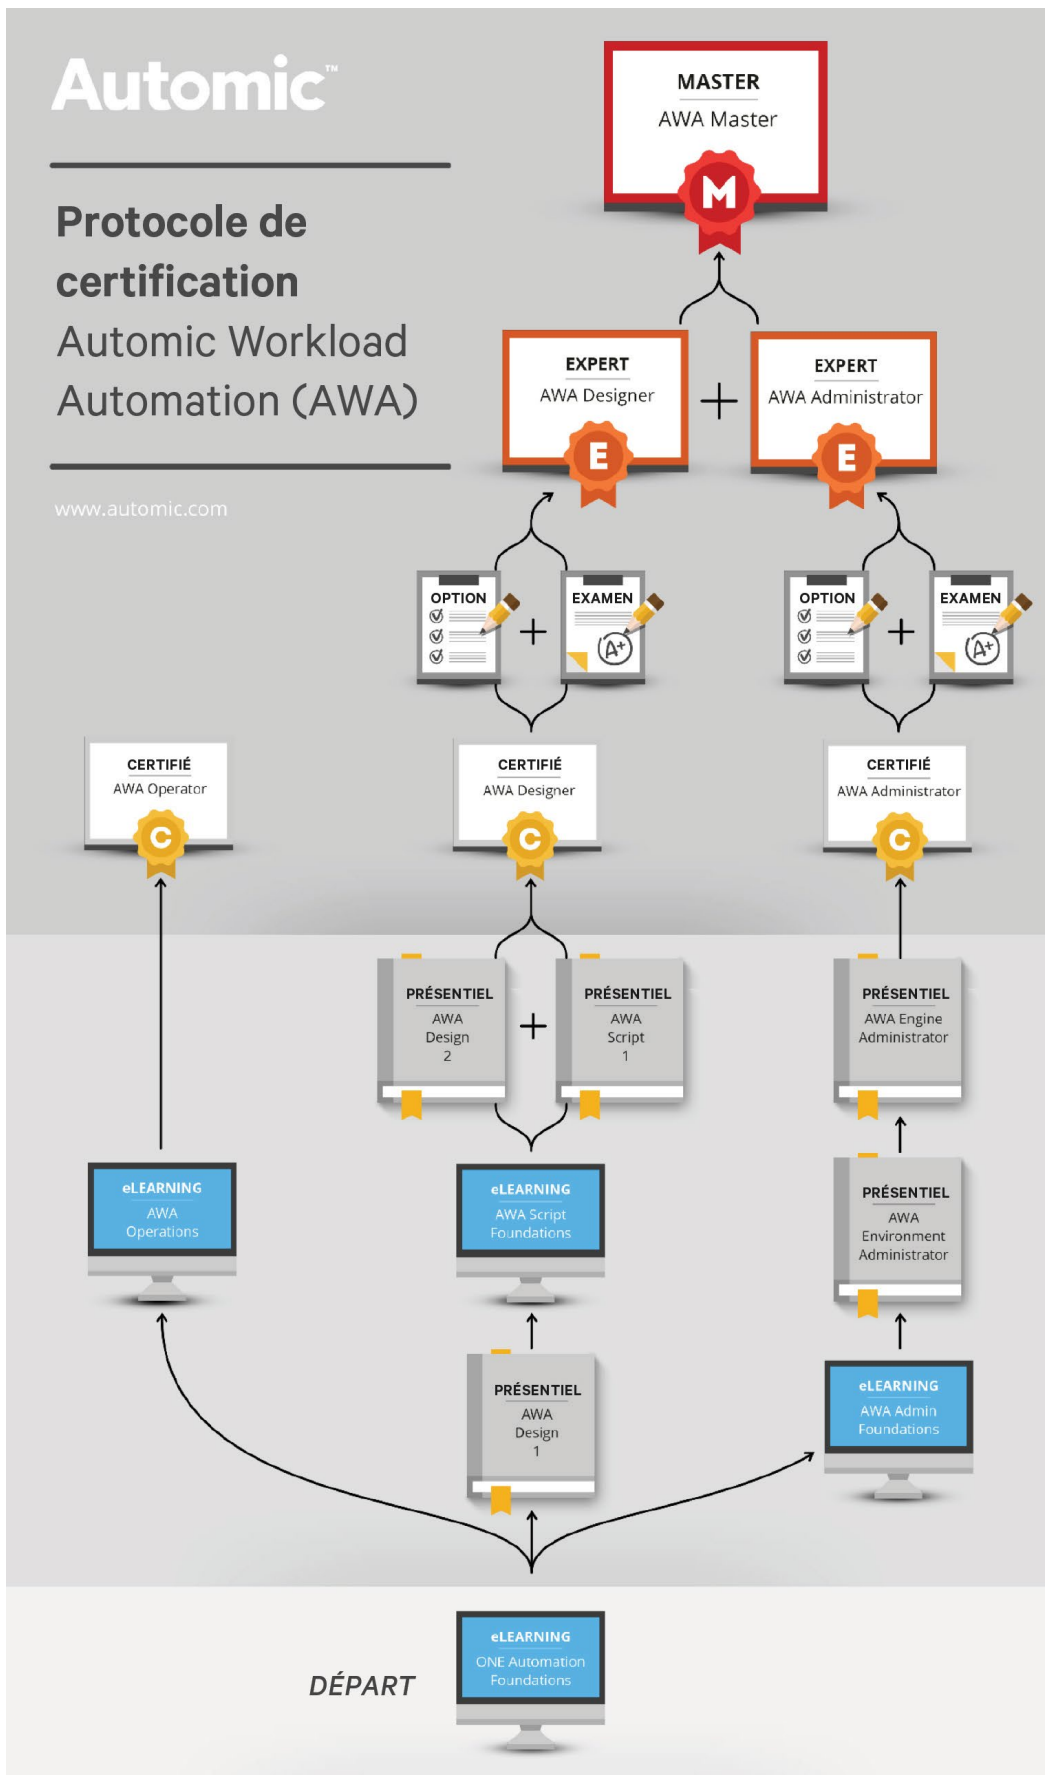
Automic™

**Protocole de certification**
Automic Workload Automation (AWA)

www.automic.com

MASTER
AWA Master
M

EXPERT
AWA Designer
E

+

EXPERT
AWA Administrator
E

OPTION

+

EXAMEN
A+

OPTION

+

EXAMEN
A+

CERTIFIÉ
AWA Operator
C

CERTIFIÉ
AWA Designer
C

CERTIFIÉ
AWA Administrator
C

PRÉSENTIEL
AWA Design 2

+

PRÉSENTIEL
AWA Script 1

PRÉSENTIEL
AWA Engine Administrator

eLEARNING
AWA Operations

eLEARNING
AWA Script Foundations

PRÉSENTIEL
AWA Environment Administrator

PRÉSENTIEL
AWA Design 1

eLEARNING
AWA Admin Foundations

DÉPART

eLEARNING
ONE Automation Foundations